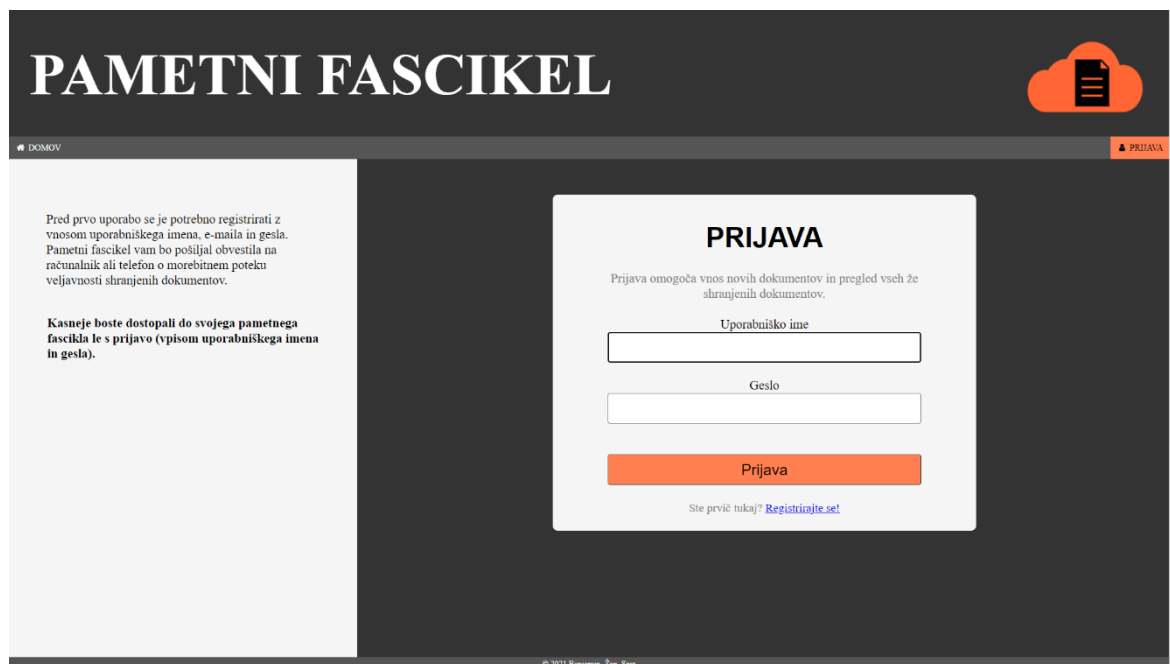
PAMETNI FASCIKEL

DOMOV

PRIJAVA

Pred prvo uporabo se je potrebno registrirati z vnosom uporabniškega imena, e-maila in gesla. Pametni fascikel vam bo pošiljal obvestila na računalnik ali telefon o morebitnem poteku veljavnosti shranjenih dokumentov.

Kasneje boste dostopali do svojega pametnega fascikla le s prijavo (vpisom uporabniškega imena in gesla).

PRIJAVA

Prijava omogoča vnos novih dokumentov in pregled vseh že shranjenih dokumentov.

Uporabniško ime

Geslo

Prijava

Ste prvič tukaj? Registrirajte se!

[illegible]